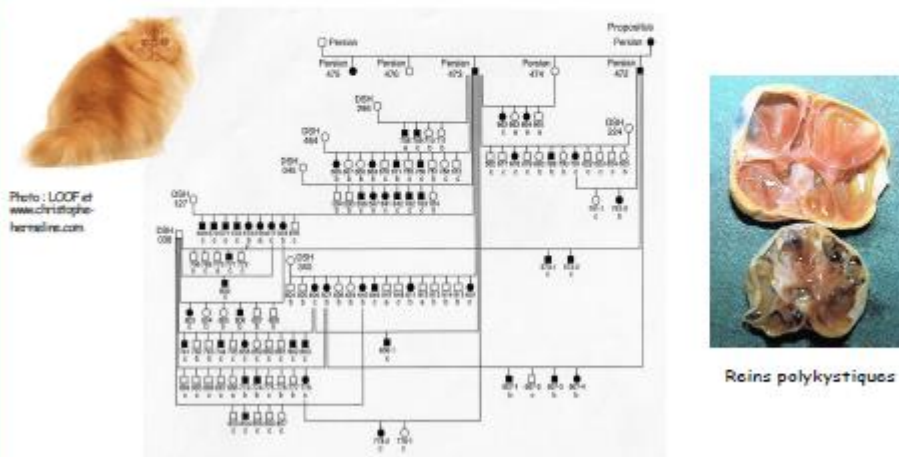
Photo : LOOF et www.christophe-hermeline.com

Persian

Propositus
Persian

Persian
475

Persian
470

Persian
475

Persian
474

Persian
472

DSH
066

DSH
464

DSH
224

DSH
046

DSH
127

DSH
036

DSH
060

Reins polykystiques